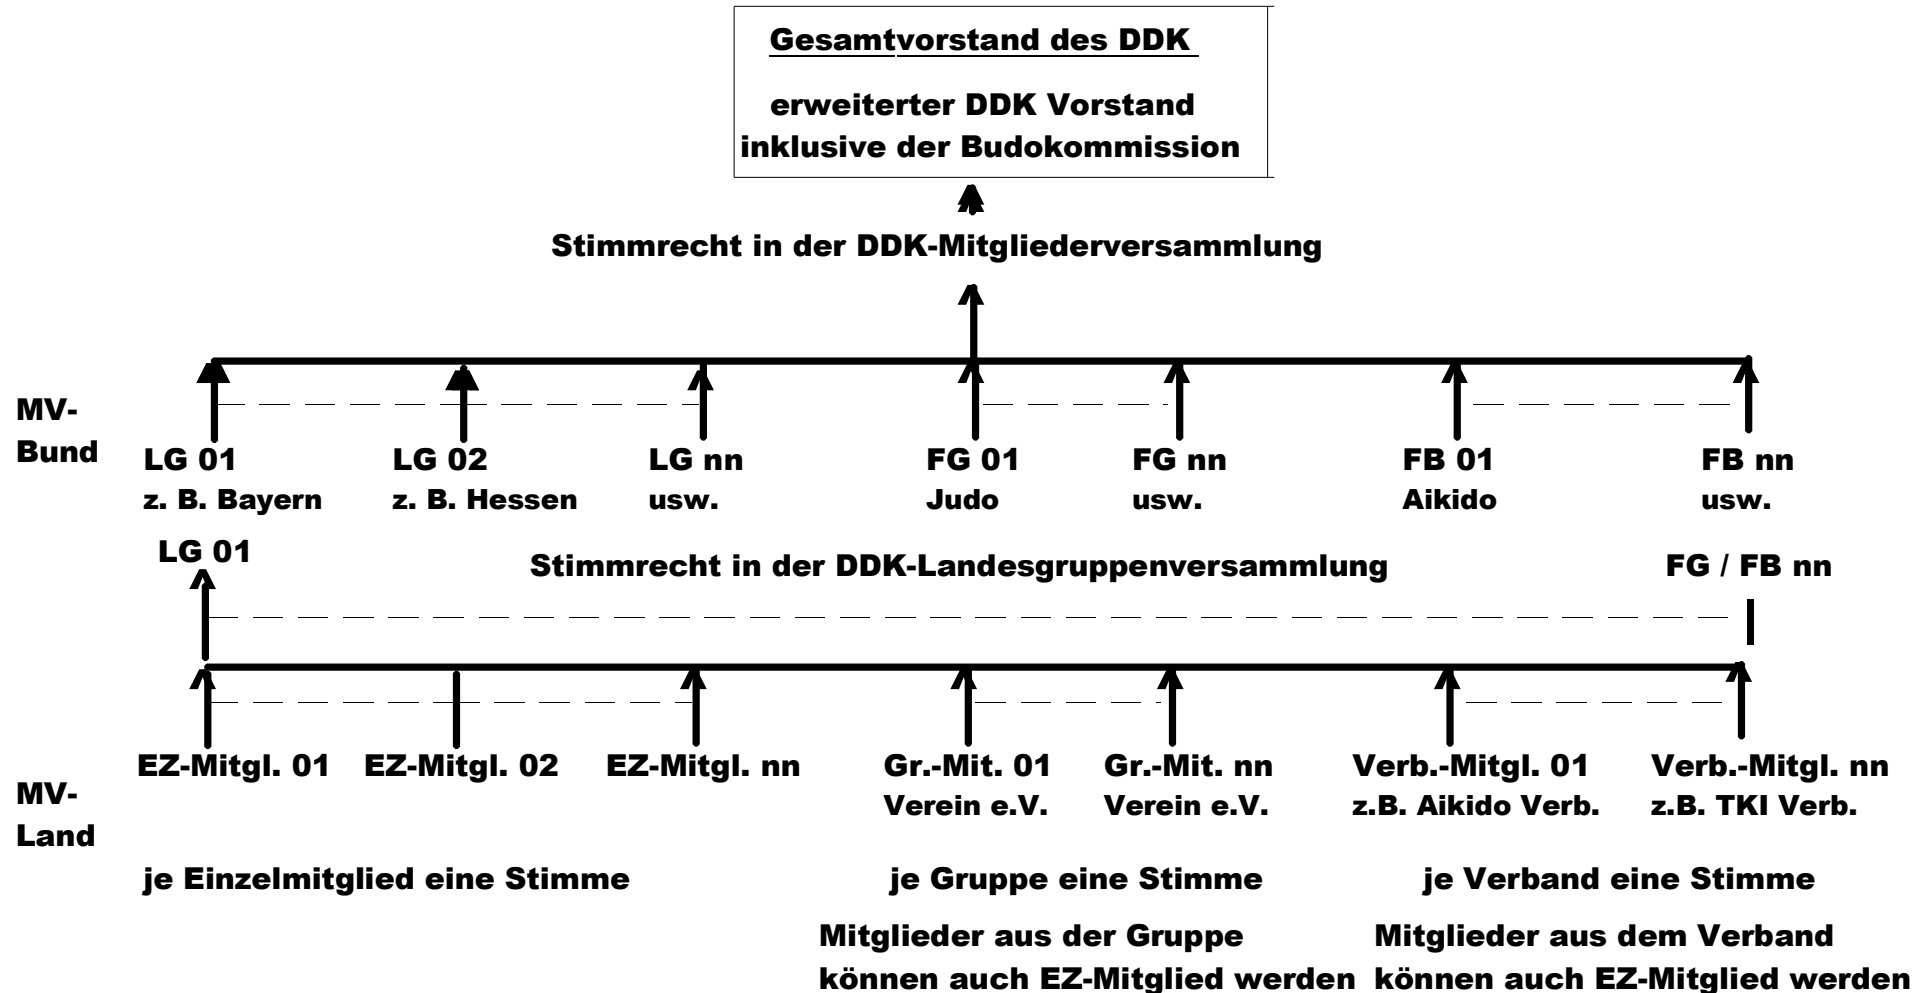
Gesamtvorstand des DDK

erweiterter DDK Vorstand inklusive der Budokommission

Stimmrecht in der DDK-Mitgliederversammlung

MV-Bund

LG 01 z. B. Bayern

LG 02 z. B. Hessen

LG nn usw.

FG 01 Judo

FG nn usw.

FB 01 Aikido

FB nn usw.

LG 01

Stimmrecht in der DDK-Landesgruppenversammlung

FG / FB nn

EZ-Mitgl. 01

EZ-Mitgl. 02

EZ-Mitgl. nn

Gr.-Mit. 01 Verein e.V.

Gr.-Mit. nn Verein e.V.

Verb.-Mitgl. 01 z.B. Aikido Verb.

Verb.-Mitgl. nn z.B. TKI Verb.

MV-Land

je Einzelmitglied eine Stimme

je Gruppe eine Stimme

je Verband eine Stimme

Mitglieder aus der Gruppe können auch EZ-Mitglied werden

Mitglieder aus dem Verband können auch EZ-Mitglied werden